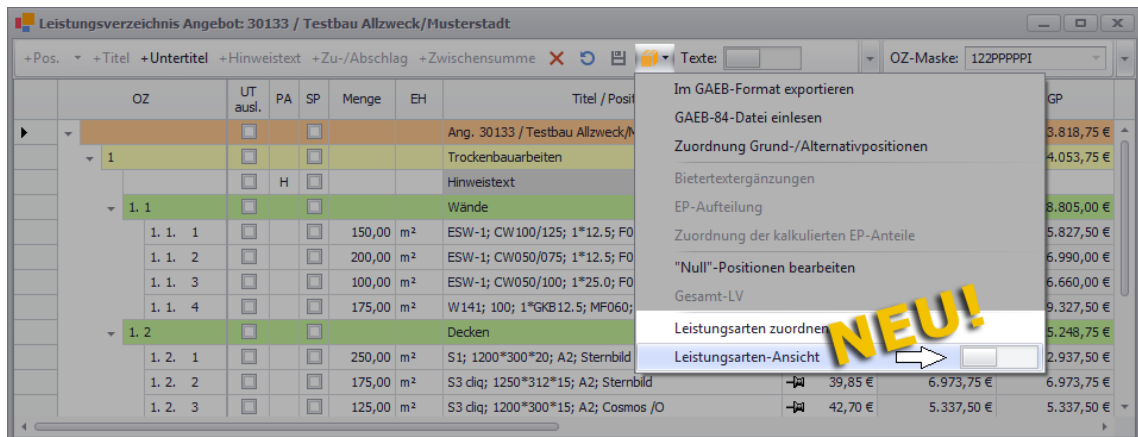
Leistungsverzeichnis Angebot: 30133 / Testbau Allzweck/Musterstadt

+Pos. +Titel +Untertitel +Hinweistext +Zu-/Abschlag +Zwischensumme Texte: OZ-Maske: 122PPPPPI

| OZ | UT ausl. | PA | SP | Menge | EH | Titel / Posit | | | | GP |
|---|---|---|---|---|---|---|---|---|---|---|
| | | | | | | Ang. 30133 / Testbau Allzweck/M | | | | 3.818,75 € |
| 1 | | | | | | Trockenbauarbeiten | | | | 4.053,75 € |
| | | H | | | | Hinweistext | | | | |
| 1. 1 | | | | | | Wände | | | | 8.805,00 € |
| 1. 1. 1 | | | | 150,00 | m² | ESW-1; CW100/125; 1*12.5; F0 | | | | 5.827,50 € |
| 1. 1. 2 | | | | 200,00 | m² | ESW-1; CW050/075; 1*12.5; F0 | | | | 6.990,00 € |
| 1. 1. 3 | | | | 100,00 | m² | ESW-1; CW050/100; 1*25.0; F0 | | | | 6.660,00 € |
| 1. 1. 4 | | | | 175,00 | m² | W141; 100; 1*GKB12.5; MF060; | | | | 9.327,50 € |
| 1. 2 | | | | | | Decken | | | | 5.248,75 € |
| 1. 2. 1 | | | | 250,00 | m² | S1; 1200*300*20; A2; Sternbild | | | | 2.937,50 € |
| 1. 2. 2 | | | | 175,00 | m² | S3 cliq; 1250*312*15; A2; Sternbild | | 39,85 € | 6.973,75 € | 6.973,75 € |
| 1. 2. 3 | | | | 125,00 | m² | S3 cliq; 1200*300*15; A2; Cosmos /O | | 42,70 € | 5.337,50 € | 5.337,50 € |

Im GAEB-Format exportieren
GAEB-84-Datei einlesen
Zuordnung Grund-/Alternativpositionen
Bietertextergänzungen
EP-Aufteilung
Zuordnung der kalkulierten EP-Anteile
"Null"-Positionen bearbeiten
Gesamt-LV
Leistungsarten zuordnen
Leistungsarten-Ansicht

NEU!